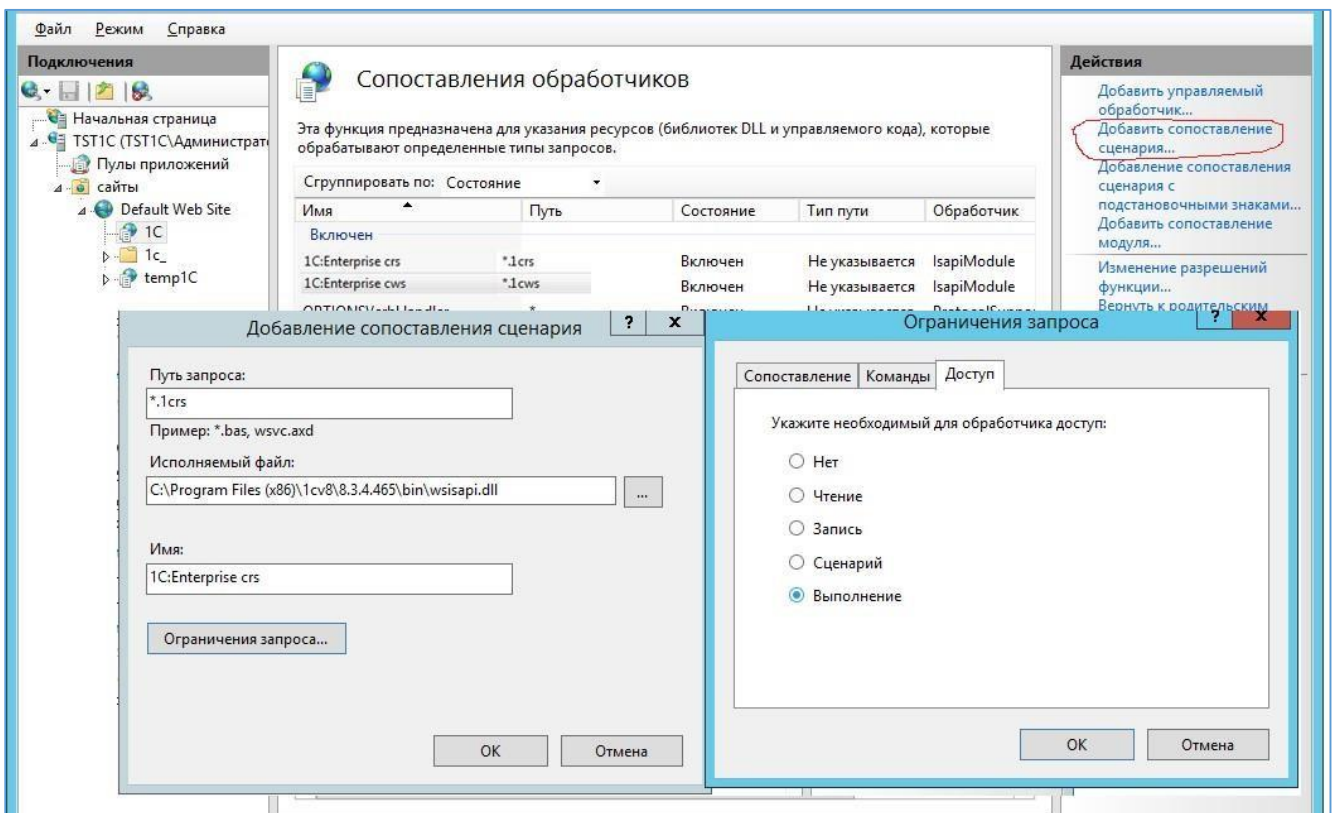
Файл Режим Справка

Подключения

Начальная страница
TST1C (TST1C\Администрат
Пулы приложений
сайты
Default Web Site
1C
1c_
temp1C

Сопоставления обработчиков

Эта функция предназначена для указания ресурсов (библиотек DLL и управляемого кода), которые обрабатывают определенные типы запросов.

Сгруппировать по: Состояние

| Имя | Путь | Состояние | Тип пути | Обработчик |
|---|---|---|---|---|
| Включен | | | | |
| 1C:Enterprise crs | *.1crs | Включен | Не указывается | IsapiModule |
| 1C:Enterprise cws | *.1cws | Включен | Не указывается | IsapiModule |
| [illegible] | * | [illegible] | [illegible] | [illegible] |

Действия

Добавить управляемый обработчик...
Добавить сопоставление сценария...
Добавление сопоставления сценария с подстановочными знаками...
Добавить сопоставление модуля...
Изменение разрешений функции...
Вернуть к родительским

Добавление сопоставления сценария ? X

Путь запроса:
*.1crs
Пример: *.bas, wsvc.axd
Исполняемый файл:
C:\Program Files (x86)\1cv8\8.3.4.465\bin\wsisapi.dll ...
Имя:
1C:Enterprise crs
Ограничения запроса...
OK Отмена

Ограничения запроса ? X

Сопоставление Команды Доступ

Укажите необходимый для обработчика доступ:
Нет
Чтение
Запись
Сценарий
Выполнение

OK Отмена